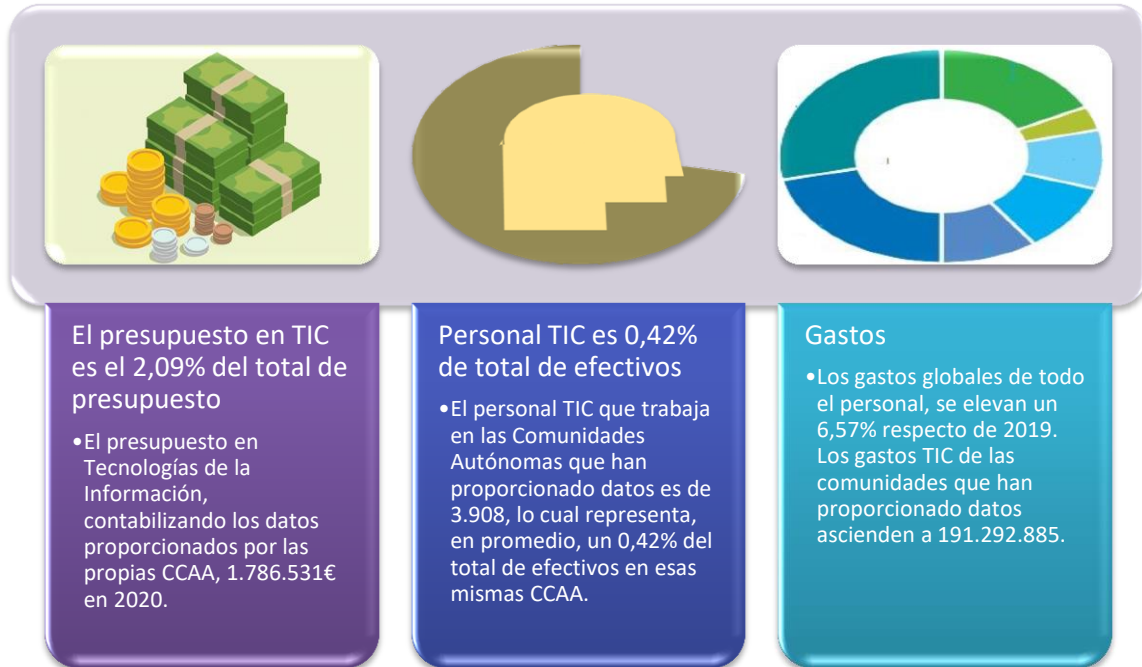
El presupuesto en TIC es el 2,09% del total de presupuesto

•El presupuesto en Tecnologías de la Información, contabilizando los datos proporcionados por las propias CCAA, 1.786.531€ en 2020.

Personal TIC es 0,42% de total de efectivos

•El personal TIC que trabaja en las Comunidades Autónomas que han proporcionado datos es de 3.908, lo cual representa, en promedio, un 0,42% del total de efectivos en esas mismas CCAA.

Gastos

•Los gastos globales de todo el personal, se elevan un 6,57% respecto de 2019. Los gastos TIC de las comunidades que han proporcionado datos ascienden a 191.292.885.